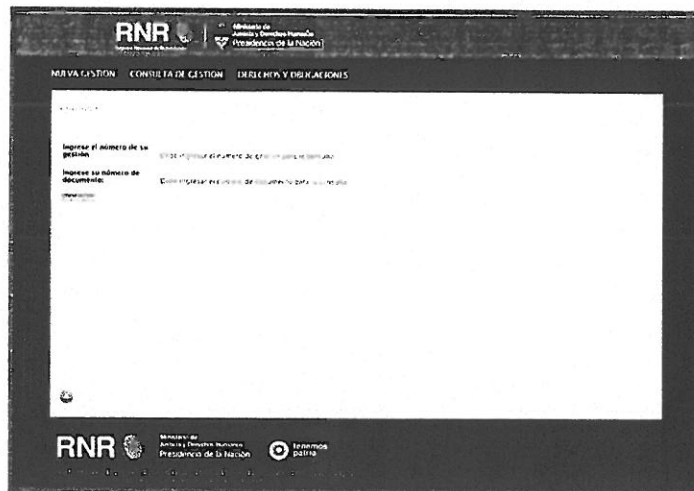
RNR
Ministerio de Justicia y Derechos Humanos
Presidencia de la Nación

NUEVA GESTION CONSULTA DE GESTION DERECHOS Y OBLIGACIONES

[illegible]

Ingrese el número de su gestión
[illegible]

Ingrese su número de documento:
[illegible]

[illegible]

RNR
Ministerio de Justicia y Derechos Humanos
Presidencia de la Nación
tenemos patria
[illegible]